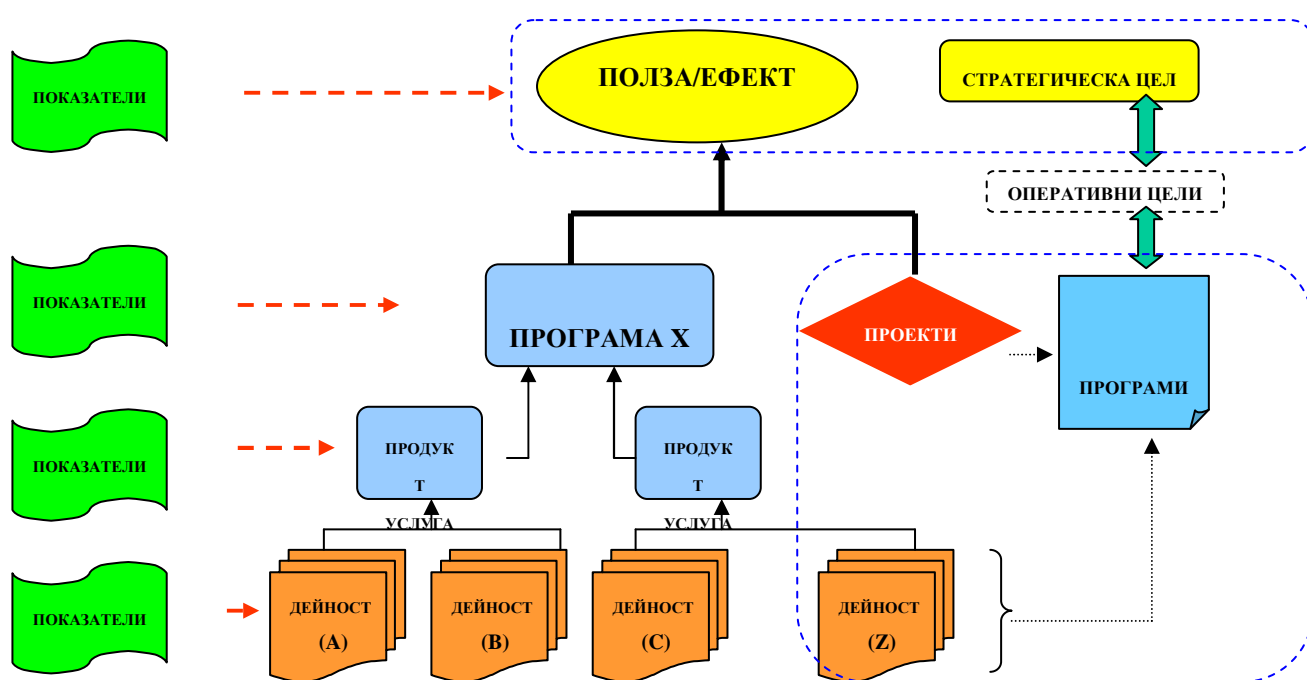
ПОКАЗАТЕЛИ

ПОЛЗА/ЕФЕКТ

СТРАТЕГИЧЕСКА ЦЕЛ

ОПЕРАТИВНИ ЦЕЛИ

ПОКАЗАТЕЛИ

ПРОГРАМА Х

ПРОЕКТИ

ПРОГРАМИ

ПОКАЗАТЕЛИ

ПРОДУК Т

ПРОДУК Т

УСЛУГА

УСЛУГА

ПОКАЗАТЕЛИ

ДЕЙНОСТ (A)

ДЕЙНОСТ (B)

ДЕЙНОСТ (C)

ДЕЙНОСТ (Z)